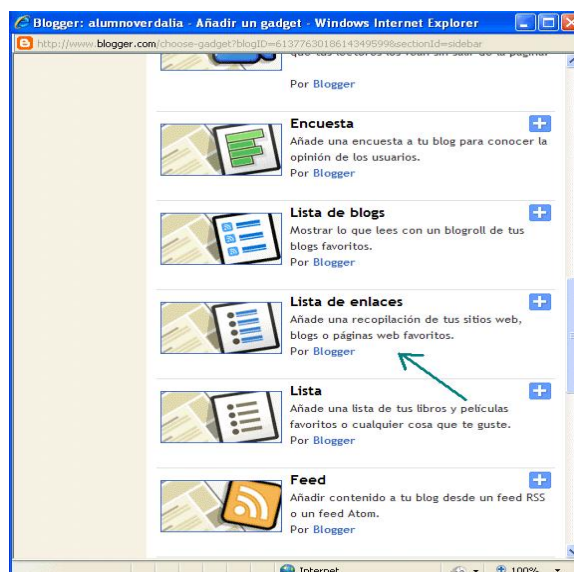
Blogger: alumnoverdalia - Añadir un gadget - Windows Internet Explorer

http://www.blogger.com/choose-gadget?blogID=613776301861434959986&sectionId=sidebar

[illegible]

Por Blogger

Encuesta
Añade una encuesta a tu blog para conocer la opinión de los usuarios.
Por Blogger

Lista de blogs
Mostrar lo que lees con un blogroll de tus blogs favoritos.
Por Blogger

Lista de enlaces
Añade una recopilación de tus sitios web, blogs o páginas web favoritos.
Por Blogger

Lista
Añade una lista de tus libros y películas favoritos o cualquier cosa que te guste.
Por Blogger

Feed
Añadir contenido a tu blog desde un feed RSS o un feed Atom.
Por Blogger

Internet
100%